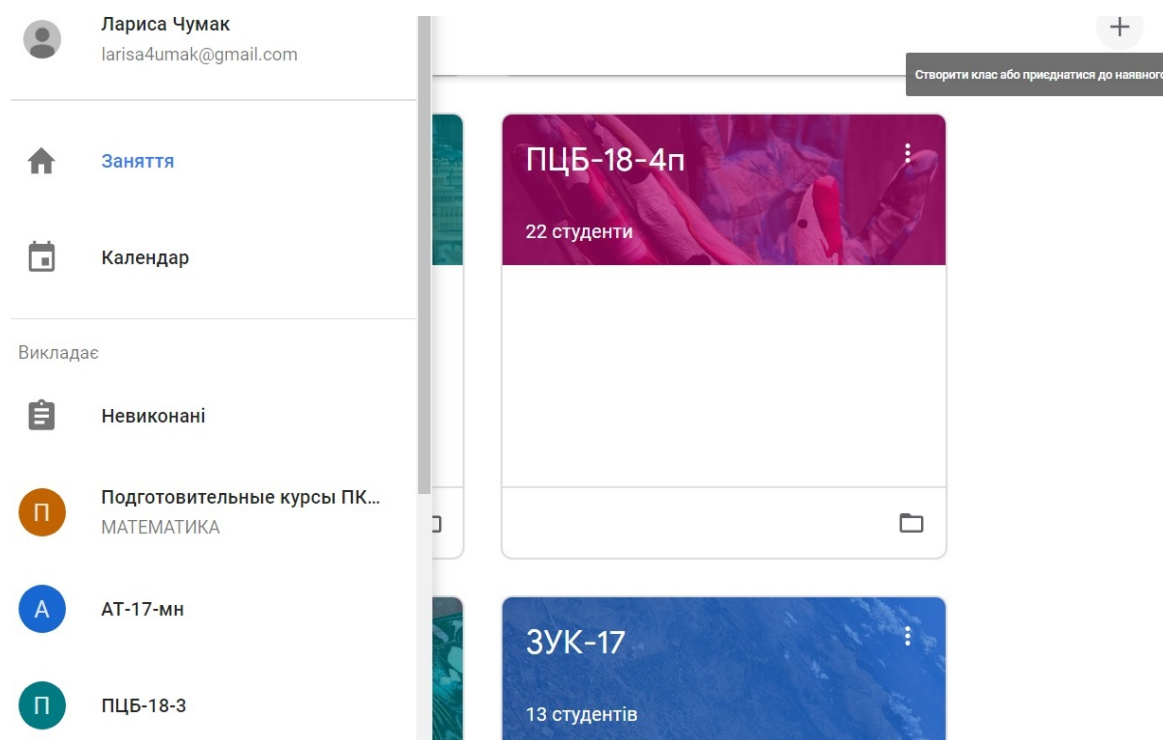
Лариса Чумак
larisa4umak@gmail.com

Заняття

Календар

Викладає

Невиконані

П
Подготовительные курсы ПК...
МАТЕМАТИКА

А
АТ-17-мн

П
ПЦБ-18-3

+

Створити клас або приєднатися до наявного

ПЦБ-18-4п

22 студенти

ЗУК-17

13 студентів